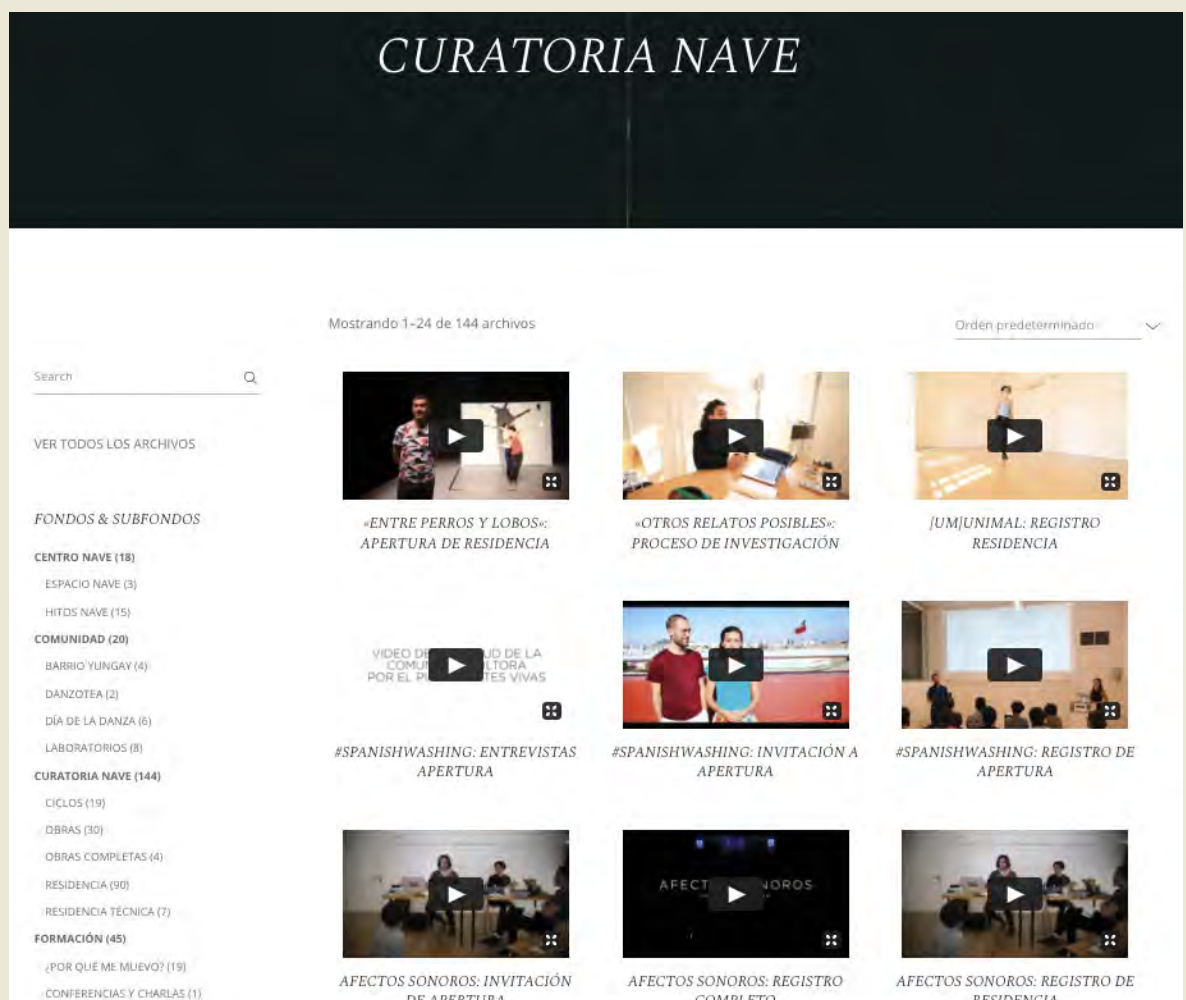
CURATORIA NAVE

Mostrando 1–24 de 144 archivos

Orden predeterminado

Search

VER TODOS LOS ARCHIVOS

FONDOS & SUBFONDOS

CENTRO NAVE (18)

ESPACIO NAVE (3)

HITOS NAVE (15)

COMUNIDAD (20)

BARRIO YUNGAY (4)

DANZOTEA (2)

DÍA DE LA DANZA (6)

LABORATORIOS (8)

CURATORIA NAVE (144)

CICLOS (19)

OBRAS (30)

OBRAS COMPLETAS (4)

RESIDENCIA (90)

RESIDENCIA TÉCNICA (7)

FORMACIÓN (45)

¿POR QUÉ ME MUEVO? (19)

CONFERENCIAS Y CHARLAS (1)

«ENTRE PERROS Y LOBOS»: APERTURA DE RESIDENCIA

«OTROS RELATOS POSIBLES»: PROCESO DE INVESTIGACIÓN

[UM]UNIMAL: REGISTRO RESIDENCIA

VIDEO DE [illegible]UD DE LA COMUN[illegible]LTORA POR EL P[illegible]TES VIVAS

#SPANISHWASHING: ENTREVISTAS APERTURA

#SPANISHWASHING: INVITACIÓN A APERTURA

#SPANISHWASHING: REGISTRO DE APERTURA

AFECT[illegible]NOROS

AFECTOS SONOROS: INVITACIÓN DE APERTURA

AFECTOS SONOROS: REGISTRO COMPLETO

AFECTOS SONOROS: REGISTRO DE RESIDENCIA